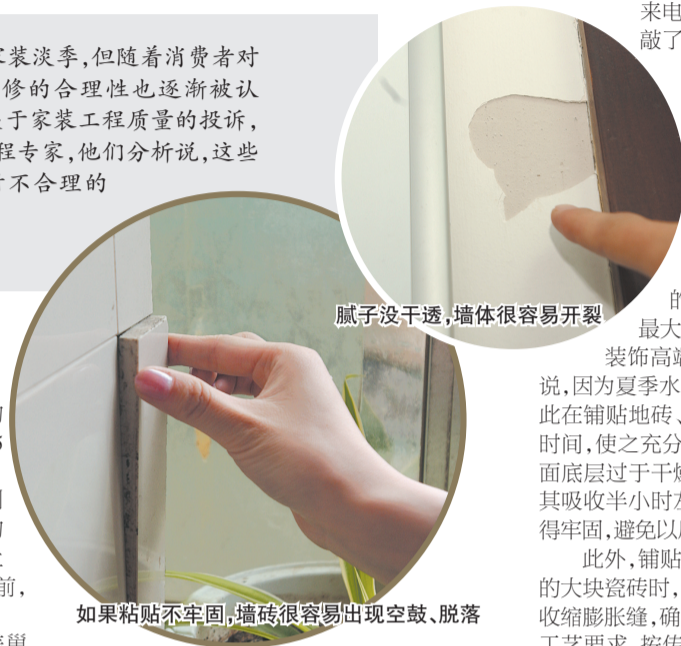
家装淡季，但随着消费者对
修的合理性也逐渐被认
于家装工程质量的投诉，
程专家，他们分析说，这些
不合理的

来电
敲了

腻子没干透，墙体很容易开裂

如果粘贴不牢固，墙砖很容易出现空鼓、脱落

的
最大
装饰高
说，因为夏季水
此在铺贴地砖、
时间，使之充分
面底层过于干
其吸收半小时
得牢固，避免以

此外，铺贴
的大块瓷砖时，
收缩膨胀缝，确
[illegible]

前，